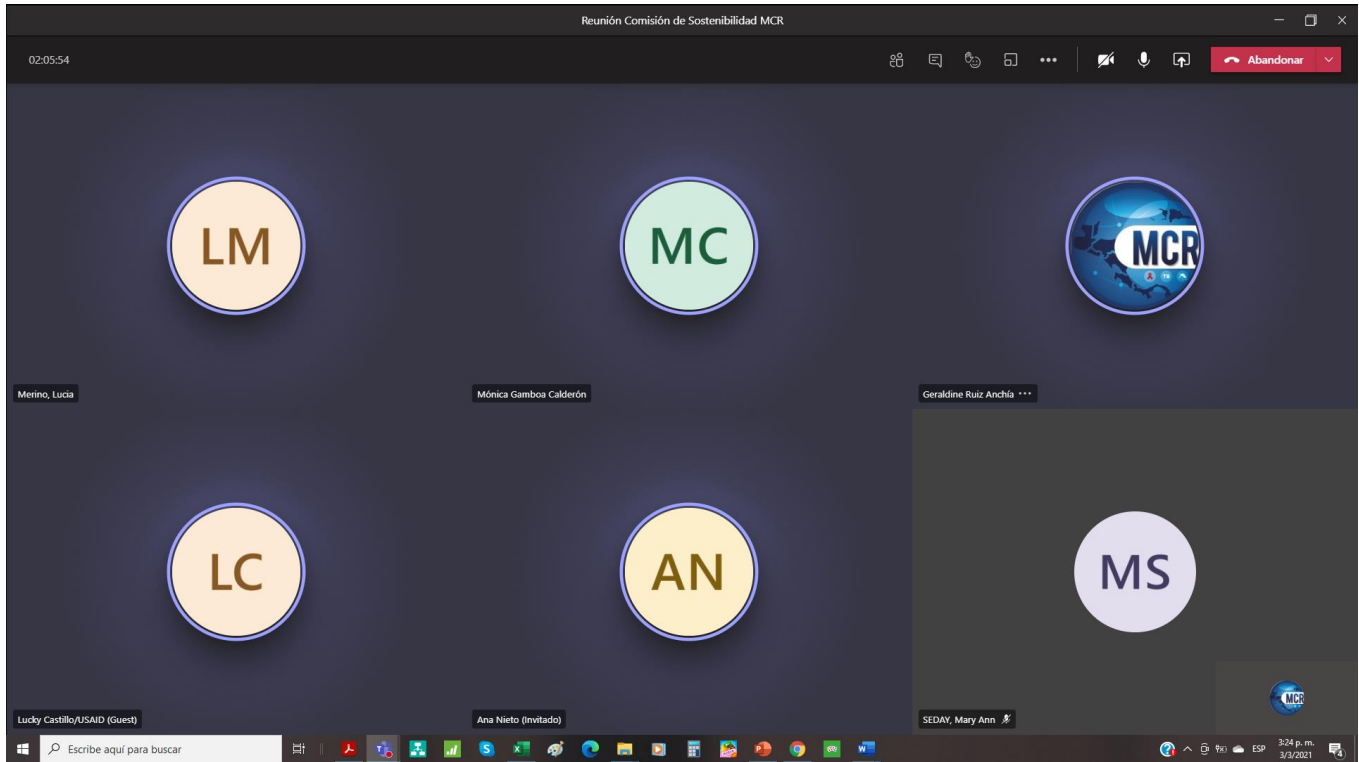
Reunión Comisión de Sostenibilidad MCR

02:05:54

Abandonar

LM

Merino, Lucia

MC

Mónica Gamboa Calderón

MCR

Geraldine Ruiz Anchía •••

LC

Lucky Castillo/USAID (Guest)

AN

Ana Nieto (Invitado)

MS

SEDAY, Mary Ann

MCR

Escribe aquí para buscar

ESP

3:24 p. m.
3/3/2021

4